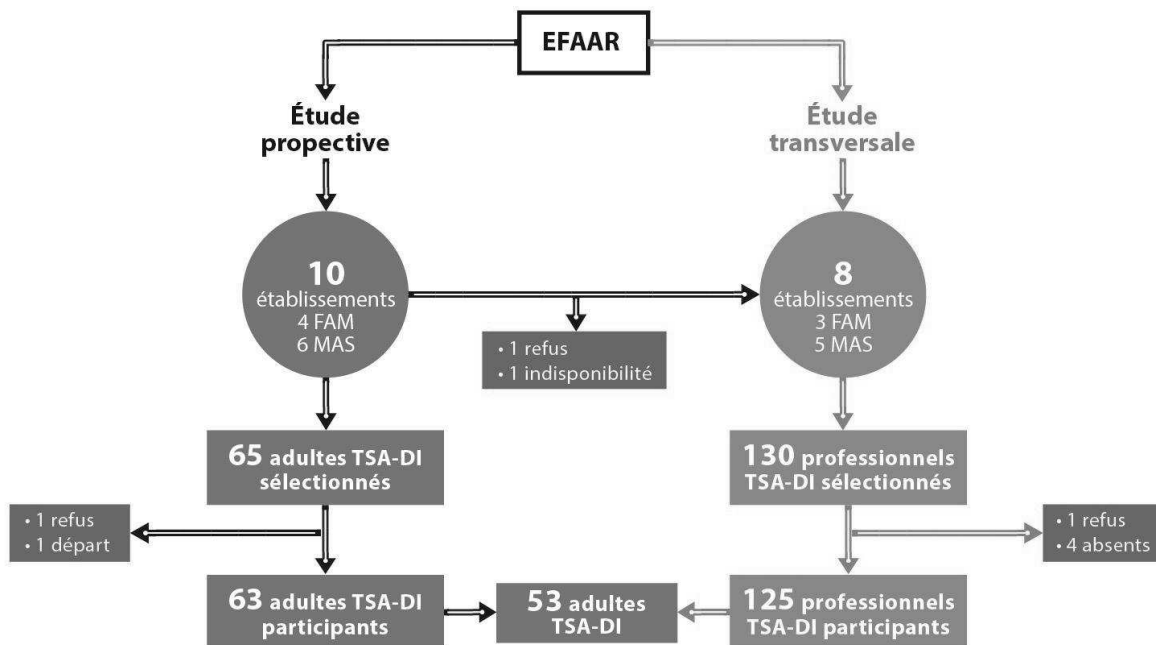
EFAAR

Étude propective

Étude transversale

10 établissements 4 FAM 6 MAS

8 établissements 3 FAM 5 MAS

• 1 refus
• 1 indisponibilité

65 adultes TSA-DI sélectionnés

130 professionnels TSA-DI sélectionnés

• 1 refus
• 1 départ

• 1 refus
• 4 absents

63 adultes TSA-DI participants

53 adultes TSA-DI

125 professionnels TSA-DI participants